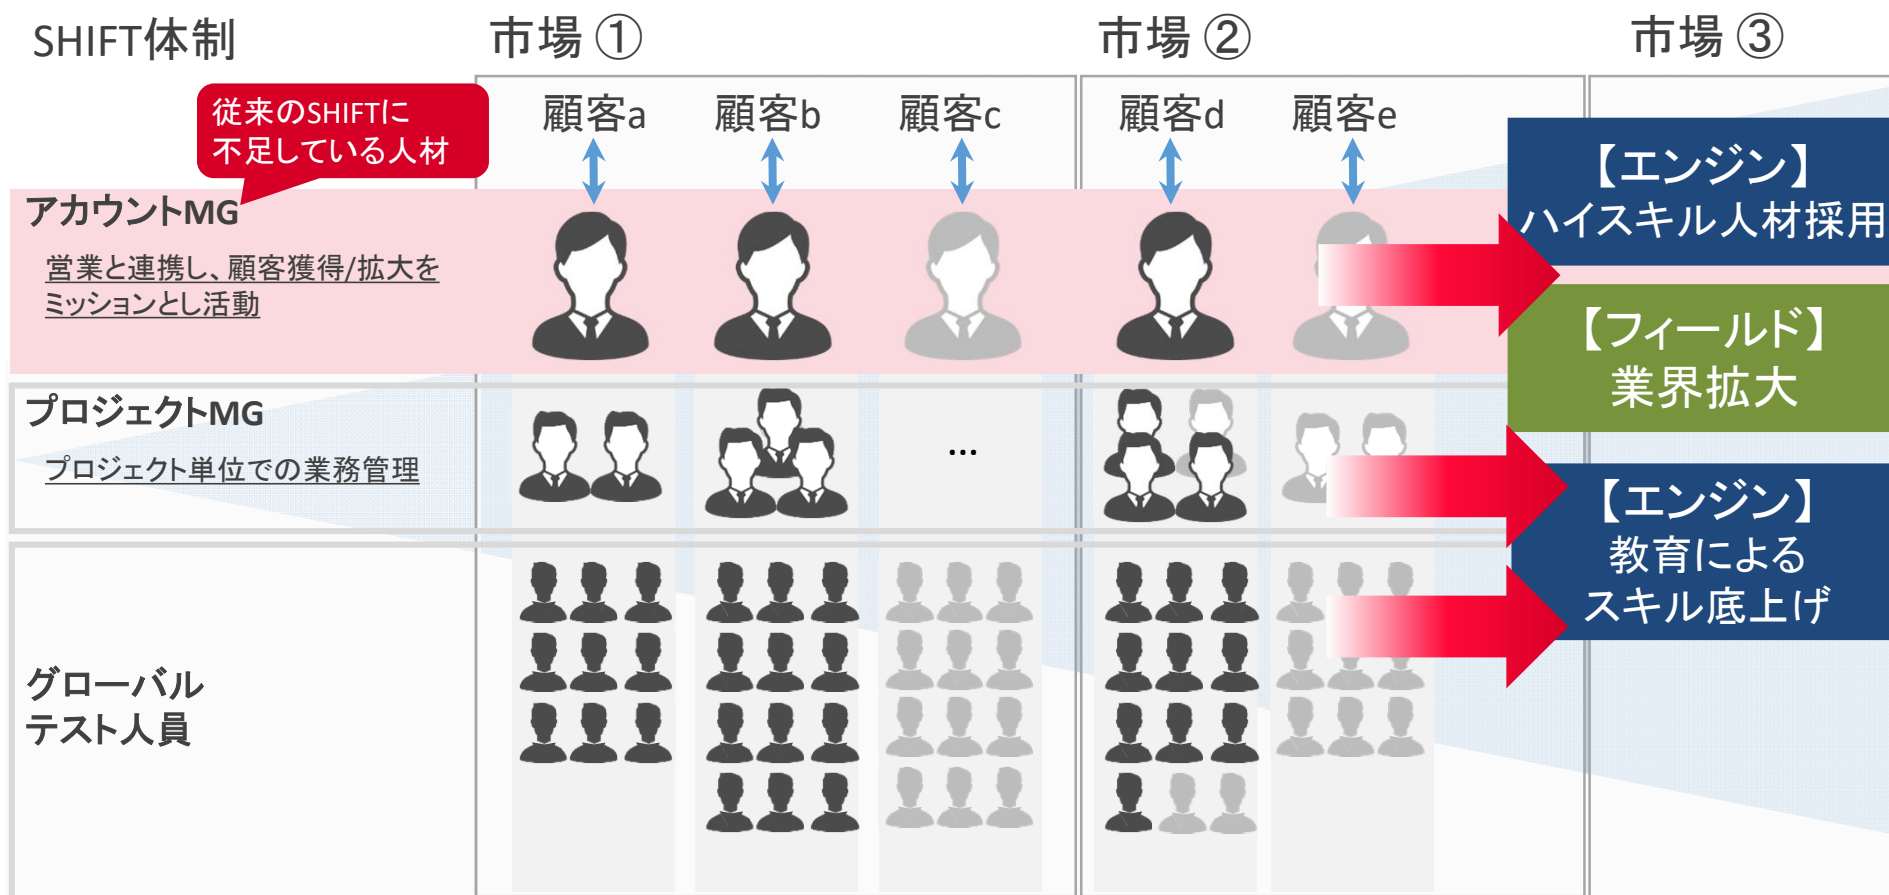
SHIFT体制

市場 ①

市場 ②

市場 ③

従来のSHIFTに不足している人材

顧客a

顧客b

顧客c

顧客d

顧客e

アカウントMG

営業と連携し、顧客獲得/拡大をミッションとし活動

【エンジン】ハイスキル人材採用

【フィールド】業界拡大

プロジェクトMG

プロジェクト単位での業務管理

…

【エンジン】教育によるスキル底上げ

グローバルテスト人員